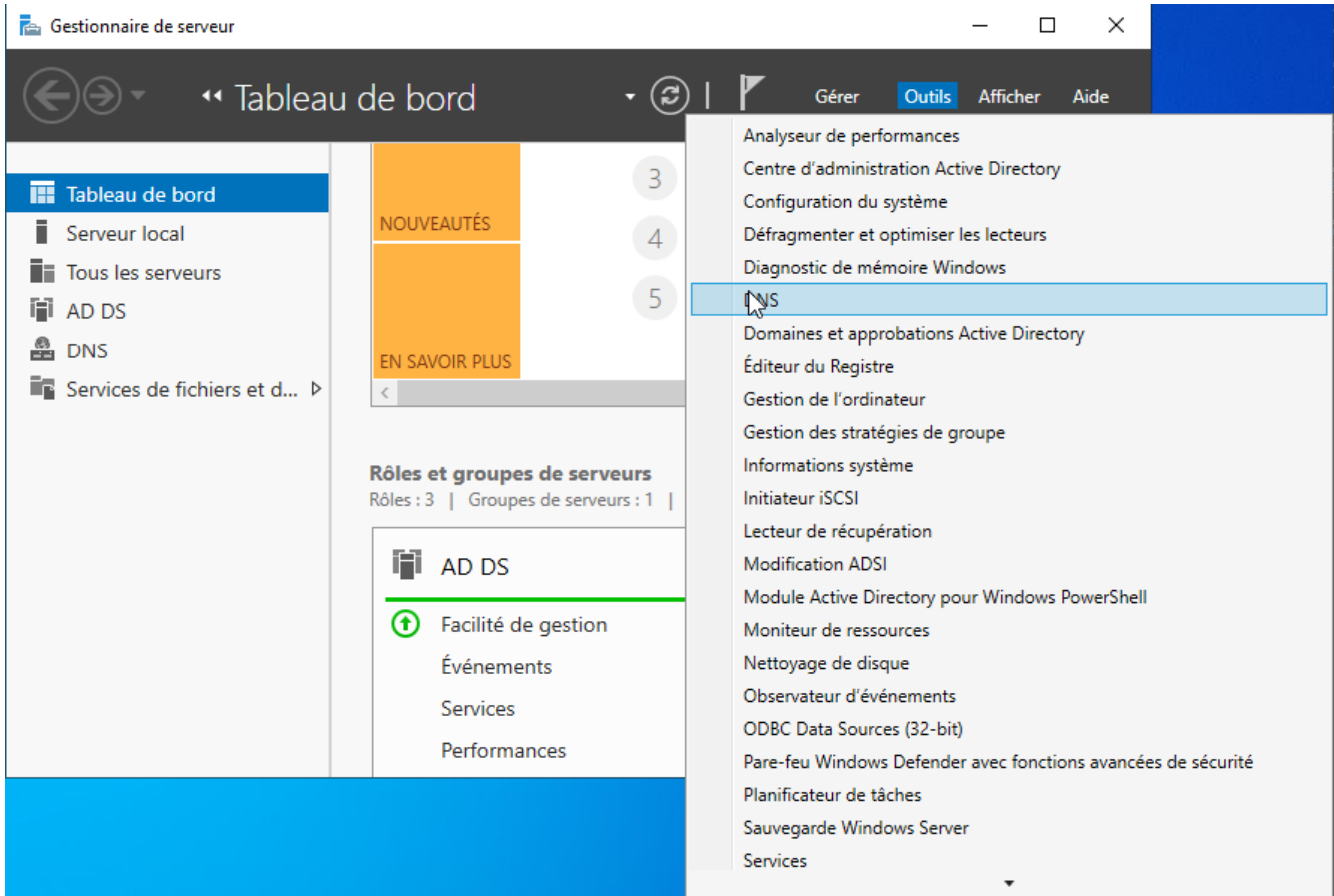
Gestionnaire de serveur

Tableau de bord

Gérer Outils Afficher Aide

Tableau de bord
Serveur local
Tous les serveurs
AD DS
DNS
Services de fichiers et d...

NOUVEAUTÉS
EN SAVOIR PLUS

3
4
5

Rôles et groupes de serveurs
Rôles : 3 | Groupes de serveurs : 1 |

AD DS
Facilité de gestion
Événements
Services
Performances

Analyseur de performances
Centre d'administration Active Directory
Configuration du système
Défragmenter et optimiser les lecteurs
Diagnostic de mémoire Windows
DNS
Domaines et approbations Active Directory
Éditeur du Registre
Gestion de l'ordinateur
Gestion des stratégies de groupe
Informations système
Initiateur iSCSI
Lecteur de récupération
Modification ADSI
Module Active Directory pour Windows PowerShell
Moniteur de ressources
Nettoyage de disque
Observateur d'événements
ODBC Data Sources (32-bit)
Pare-feu Windows Defender avec fonctions avancées de sécurité
Planificateur de tâches
Sauvegarde Windows Server
Services